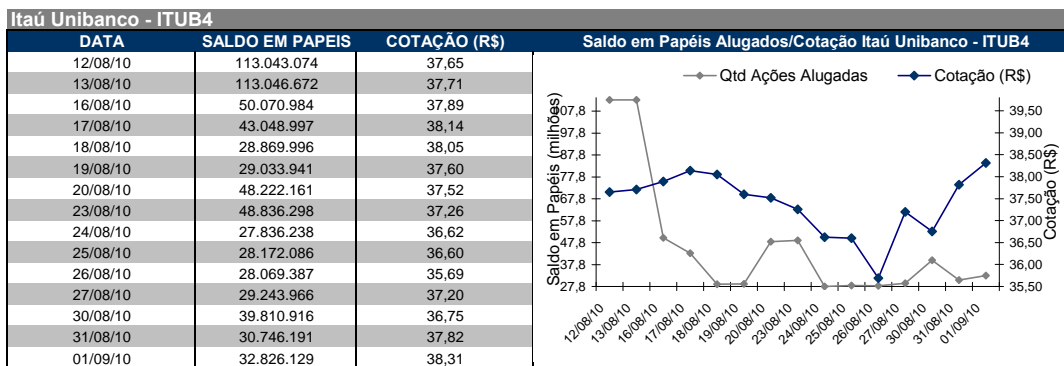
Itaú Unibanco - ITUB4

| DATA | SALDO EM PAPEIS | COTAÇÃO (R$) |
|---|---|---|
| 12/08/10 | 113.043.074 | 37,65 |
| 13/08/10 | 113.046.672 | 37,71 |
| 16/08/10 | 50.070.984 | 37,89 |
| 17/08/10 | 43.048.997 | 38,14 |
| 18/08/10 | 28.869.996 | 38,05 |
| 19/08/10 | 29.033.941 | 37,60 |
| 20/08/10 | 48.222.161 | 37,52 |
| 23/08/10 | 48.836.298 | 37,26 |
| 24/08/10 | 27.836.238 | 36,62 |
| 25/08/10 | 28.172.086 | 36,60 |
| 26/08/10 | 28.069.387 | 35,69 |
| 27/08/10 | 29.243.966 | 37,20 |
| 30/08/10 | 39.810.916 | 36,75 |
| 31/08/10 | 30.746.191 | 37,82 |
| 01/09/10 | 32.826.129 | 38,31 |

Saldo em Papéis Alugados/Cotação Itaú Unibanco - ITUB4

Qtd Ações Alugadas
Cotação (R$)

Saldo em Papéis (milhões)
107,8
97,8
87,8
77,8
67,8
57,8
47,8
37,8
27,8

Cotação (R$)
39,50
39,00
38,50
38,00
37,50
37,00
36,50
36,00
35,50

12/08/10
13/08/10
16/08/10
17/08/10
18/08/10
19/08/10
20/08/10
23/08/10
24/08/10
25/08/10
26/08/10
27/08/10
30/08/10
31/08/10
01/09/10